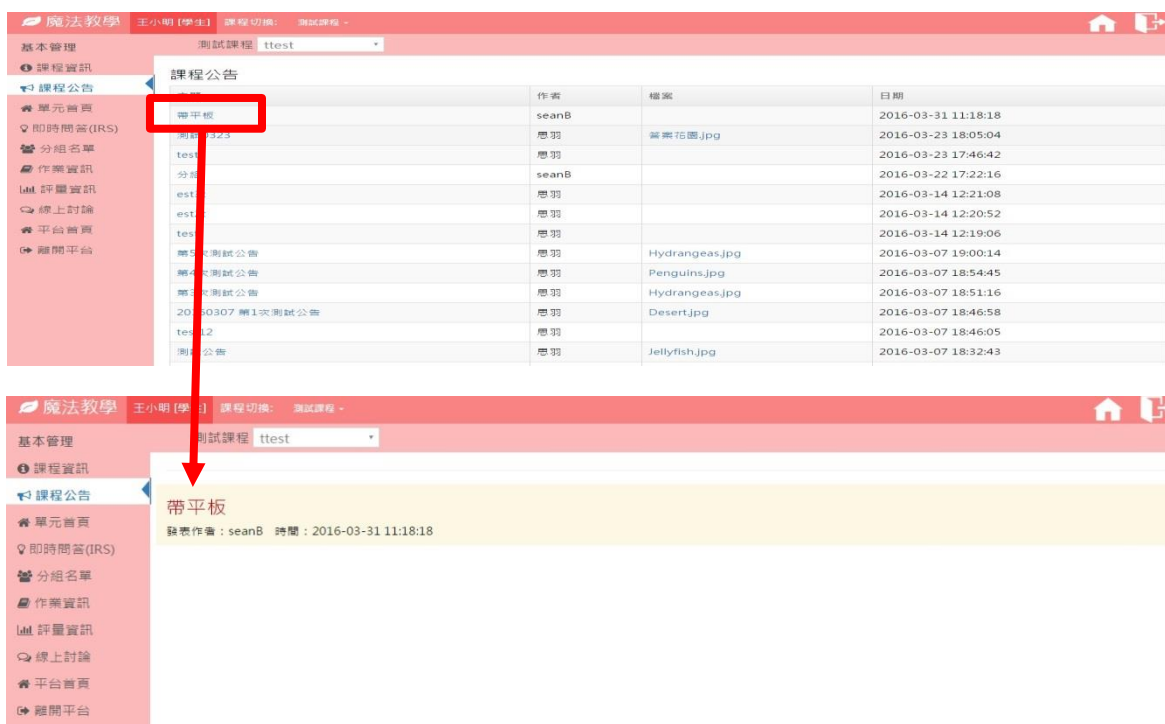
魔法教學 王小明 [學生] 課程切換: 測試課程

基本管理
課程資訊
課程公告
單元首頁
即時問答(IRS)
分組名單
作業資訊
評量資訊
線上討論
平台首頁
離開平台

測試課程 ttest

課程公告

| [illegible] | 作者 | 檔案 | 日期 |
|---|---|---|---|
| 帶平板 | seanB | | 2016-03-31 11:18:18 |
| 測試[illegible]323 | 思羽 | 薰素花園.jpg | 2016-03-23 18:05:04 |
| test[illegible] | 思羽 | | 2016-03-23 17:46:42 |
| 分組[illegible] | seanB | | 2016-03-22 17:22:16 |
| est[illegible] | 思羽 | | 2016-03-14 12:21:08 |
| est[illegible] | 思羽 | | 2016-03-14 12:20:52 |
| tes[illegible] | 思羽 | | 2016-03-14 12:19:06 |
| 第5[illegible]次測試公告 | 思羽 | Hydrangeas.jpg | 2016-03-07 19:00:14 |
| 第4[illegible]次測試公告 | 思羽 | Penguins.jpg | 2016-03-07 18:54:45 |
| 第3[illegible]次測試公告 | 思羽 | Hydrangeas.jpg | 2016-03-07 18:51:16 |
| 20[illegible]60307 第1次測試公告 | 思羽 | Desert.jpg | 2016-03-07 18:46:58 |
| tes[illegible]12 | 思羽 | | 2016-03-07 18:46:05 |
| 測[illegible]公告 | 思羽 | Jellyfish.jpg | 2016-03-07 18:32:43 |

魔法教學 王小明 [學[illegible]] 課程切換: 測試課程

基本管理
課程資訊
課程公告
單元首頁
即時問答(IRS)
分組名單
作業資訊
評量資訊
線上討論
平台首頁
離開平台

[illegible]測試課程 ttest

帶平板
發表作者：seanB 時間：2016-03-31 11:18:18